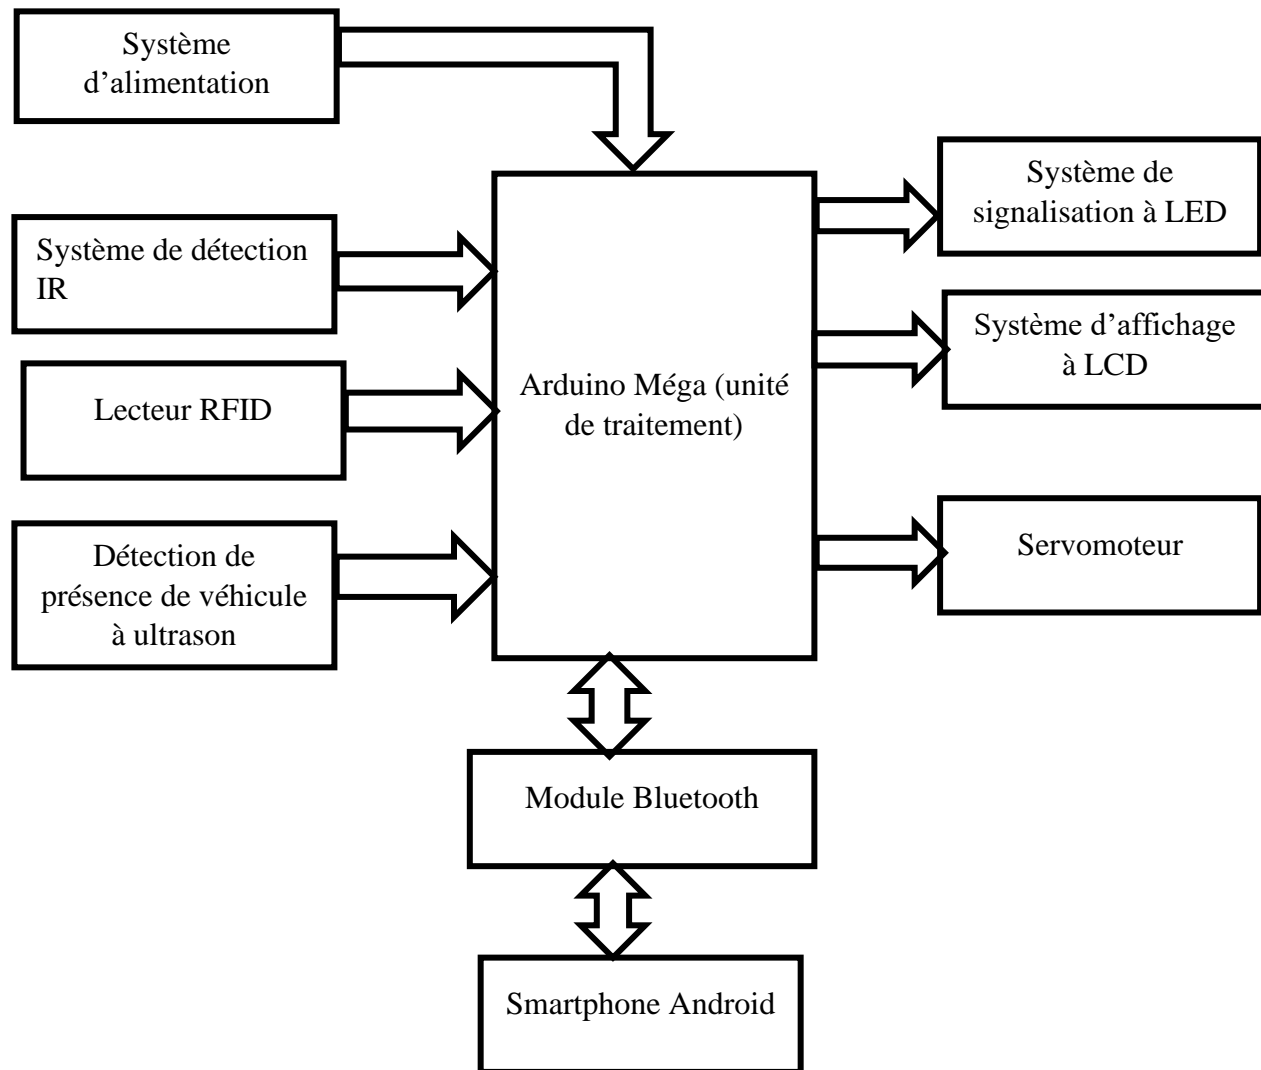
Système d'alimentation

Système de détection IR

Lecteur RFID

Détection de présence de véhicule à ultrason

Arduino Méga (unité de traitement)

Système de signalisation à LED

Système d'affichage à LCD

Servomoteur

Module Bluetooth

Smartphone Android